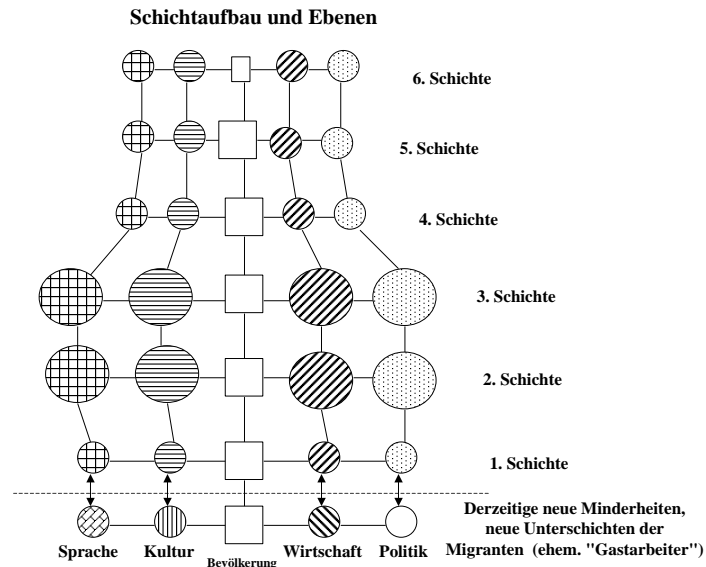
Schichtaufbau und Ebenen

6. Schichte

5. Schichte

4. Schichte

3. Schichte

2. Schichte

1. Schichte

Derzeitige neue Minderheiten, neue Unterschichten der Migranten (ehem. "Gastarbeiter")

Sprache Kultur Bevölkerung Wirtschaft Politik